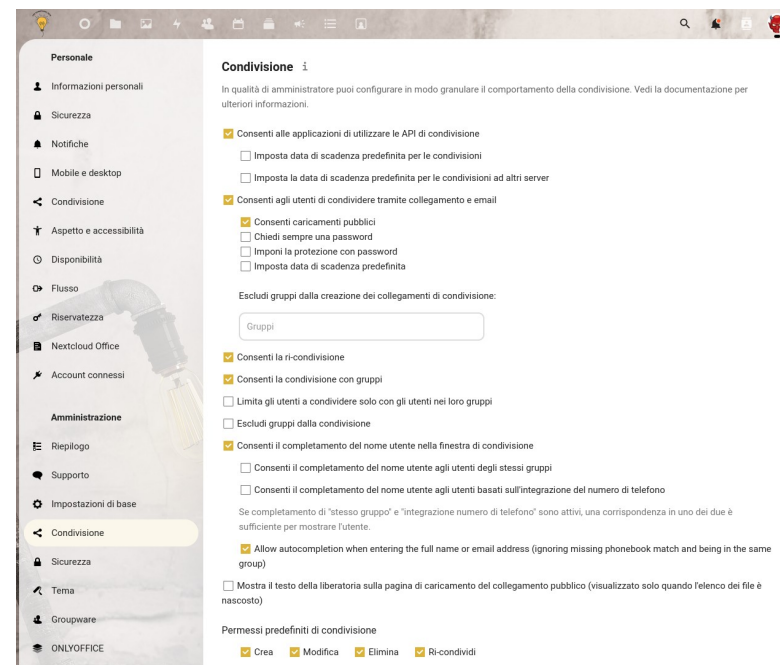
Personale

Informazioni personali

Sicurezza

Notifiche

Mobile e desktop

Condivisione

Aspetto e accessibilità

Disponibilità

Flusso

Riservatezza

Nextcloud Office

Account connessi

Amministrazione

Riepilogo

Supporto

Impostazioni di base

Condivisione

Sicurezza

Tema

Groupware

ONLYOFFICE

Condivisione i

In qualità di amministratore puoi configurare in modo granulare il comportamento della condivisione. Vedi la documentazione per ulteriori informazioni.

Consenti alle applicazioni di utilizzare le API di condivisione

Imposta data di scadenza predefinita per le condivisioni

Imposta la data di scadenza predefinita per le condivisioni ad altri server

Consenti agli utenti di condividere tramite collegamento e email

Consenti caricamenti pubblici

Chiedi sempre una password

Imponi la protezione con password

Imposta data di scadenza predefinita

Escludi gruppi dalla creazione dei collegamenti di condivisione:

Gruppi

Consenti la ri-condivisione

Consenti la condivisione con gruppi

Limita gli utenti a condividere solo con gli utenti nei loro gruppi

Escludi gruppi dalla condivisione

Consenti il completamento del nome utente nella finestra di condivisione

Consenti il completamento del nome utente agli utenti degli stessi gruppi

Consenti il completamento del nome utente agli utenti basati sull'integrazione del numero di telefono

Se completamento di "stesso gruppo" e "integrazione numero di telefono" sono attivi, una corrispondenza in uno dei due è sufficiente per mostrare l'utente.

Allow autocompletion when entering the full name or email address (ignoring missing phonebook match and being in the same group)

Mostra il testo della liberatoria sulla pagina di caricamento del collegamento pubblico (visualizzato solo quando l'elenco dei file è nascosto)

Permessi predefiniti di condivisione

Crea Modifica Elimina Ri-condividi